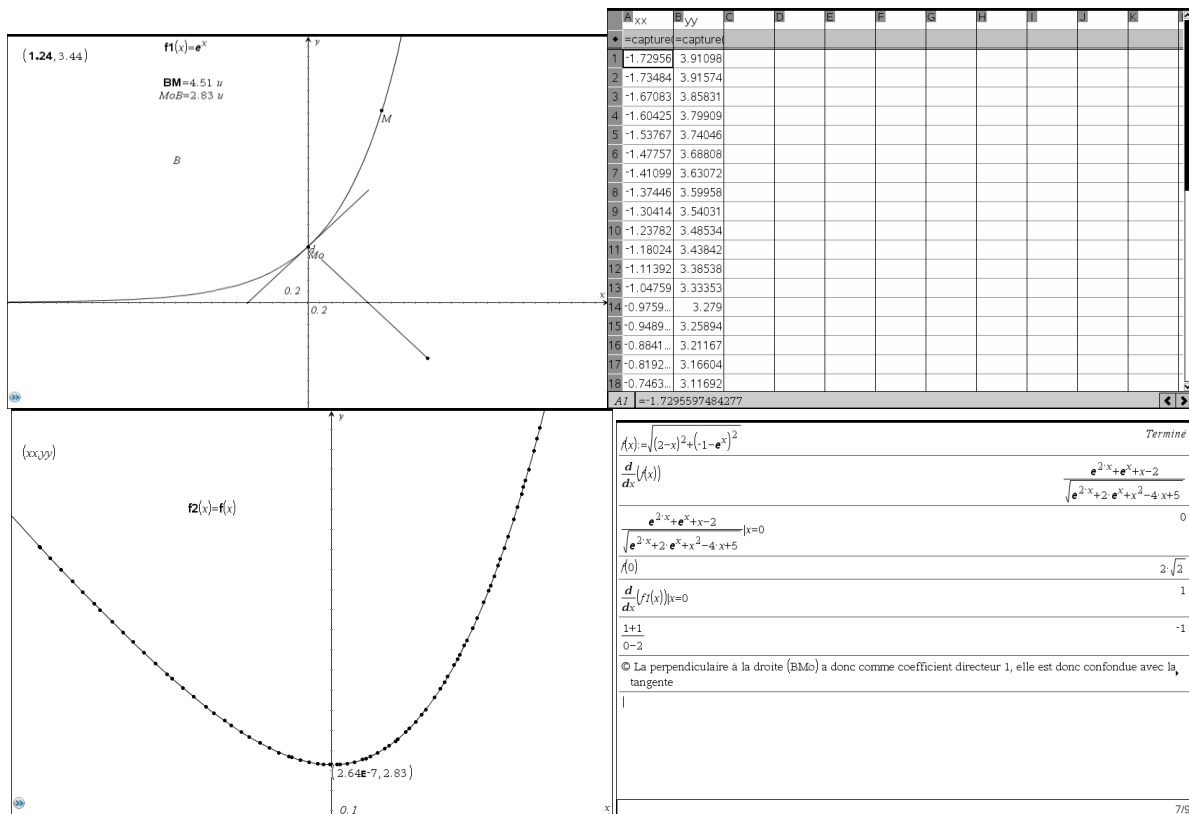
(1.24, 3.44)

$f1(x)=e^x$

BM=4.51 u
MoB=2.83 u

B

M

Mo

0.2

0.2

x

y

| | A xx | B yy | C | D | E | F | G | H | I | J | K |
|---|---|---|---|---|---|---|---|---|---|---|---|
| • | =capture( | =capture( | | | | | | | | | |
| 1 | -1.72956 | 3.91098 | | | | | | | | | |
| 2 | -1.73484 | 3.91574 | | | | | | | | | |
| 3 | -1.67083 | 3.85831 | | | | | | | | | |
| 4 | -1.60425 | 3.79909 | | | | | | | | | |
| 5 | -1.53767 | 3.74046 | | | | | | | | | |
| 6 | -1.47757 | 3.68808 | | | | | | | | | |
| 7 | -1.41099 | 3.63072 | | | | | | | | | |
| 8 | -1.37446 | 3.59958 | | | | | | | | | |
| 9 | -1.30414 | 3.54031 | | | | | | | | | |
| 10 | -1.23782 | 3.48534 | | | | | | | | | |
| 11 | -1.18024 | 3.43842 | | | | | | | | | |
| 12 | -1.11392 | 3.38538 | | | | | | | | | |
| 13 | -1.04759 | 3.33353 | | | | | | | | | |
| 14 | -0.9759... | 3.279 | | | | | | | | | |
| 15 | -0.9489... | 3.25894 | | | | | | | | | |
| 16 | -0.8841... | 3.21167 | | | | | | | | | |
| 17 | -0.8192... | 3.16604 | | | | | | | | | |
| 18 | -0.7463... | 3.11692 | | | | | | | | | |

A1 =-1.7295597484277

(xx,yy)

$f2(x)=f(x)$

(2.64E-7, 2.83)

0.1

x

y

$f(x):=\sqrt{(2-x)^2+(-1-e^x)^2}$ Terminé

$\frac{d}{dx}(f(x))$ $\frac{e^{2\cdot x}+e^x+x-2}{\sqrt{e^{2\cdot x}+2\cdot e^x+x^2-4\cdot x+5}}$

$\frac{e^{2\cdot x}+e^x+x-2}{\sqrt{e^{2\cdot x}+2\cdot e^x+x^2-4\cdot x+5}}|x=0$ 0

$f(0)$ $2\cdot\sqrt{2}$

$\frac{d}{dx}(f1(x))|x=0$ 1

$\frac{1+1}{0-2}$ -1

© La perpendiculaire à la droite (BMo) a donc comme coefficient directeur 1, elle est donc confondue avec la tangente

7/9